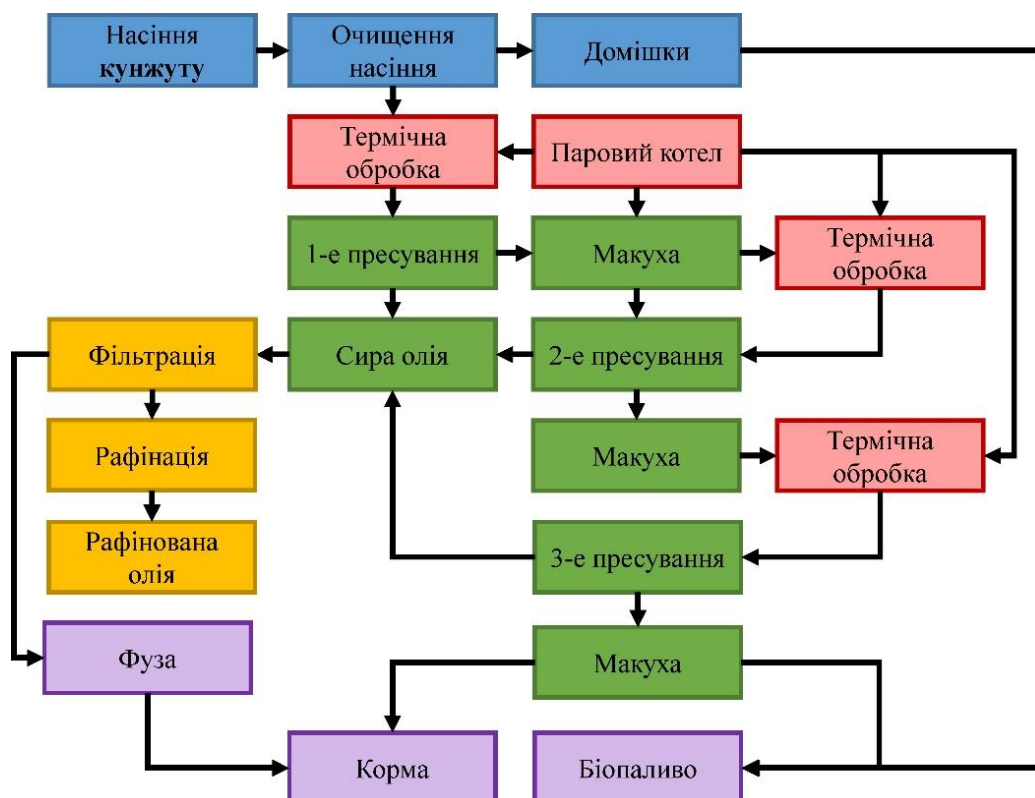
Насіння **кунжуту**

Очищення насіння

Домішки

Термічна обробка

Паровий котел

1-е пресування

Макуха

Термічна обробка

Фільтрація

Сира олія

2-е пресування

Рафінація

Макуха

Термічна обробка

Рафінована олія

3-е пресування

Фуза

Макуха

Корма

Біопаливо